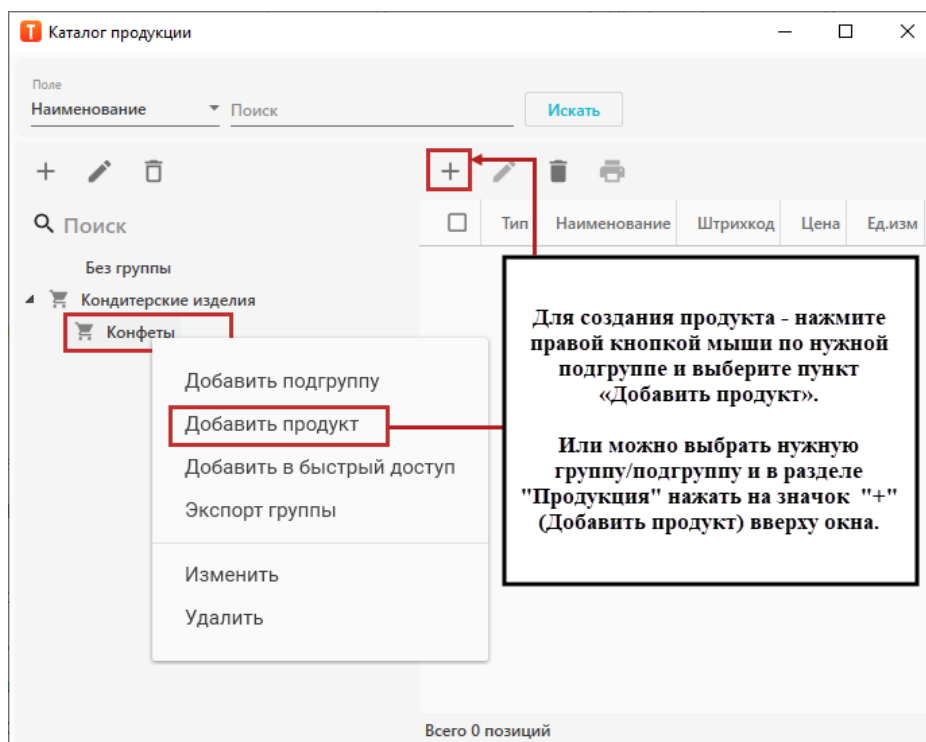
Т Каталог продукции

Поле
Наименование
Поиск
Искать

+

Поиск
Без группы
Кондитерские изделия
Конфеты

| Тип | Наименование | Штрихкод | Цена | Ед.изм |
|---|---|---|---|---|

Добавить подгруппу
Добавить продукт
Добавить в быстрый доступ
Экспорт группы
Изменить
Удалить

Для создания продукта - нажмите правой кнопкой мыши по нужной подгруппе и выберите пункт «Добавить продукт».

Или можно выбрать нужную группу/подгруппу и в разделе "Продукция" нажать на значок "+" (Добавить продукт) вверху окна.

Всего 0 позиций